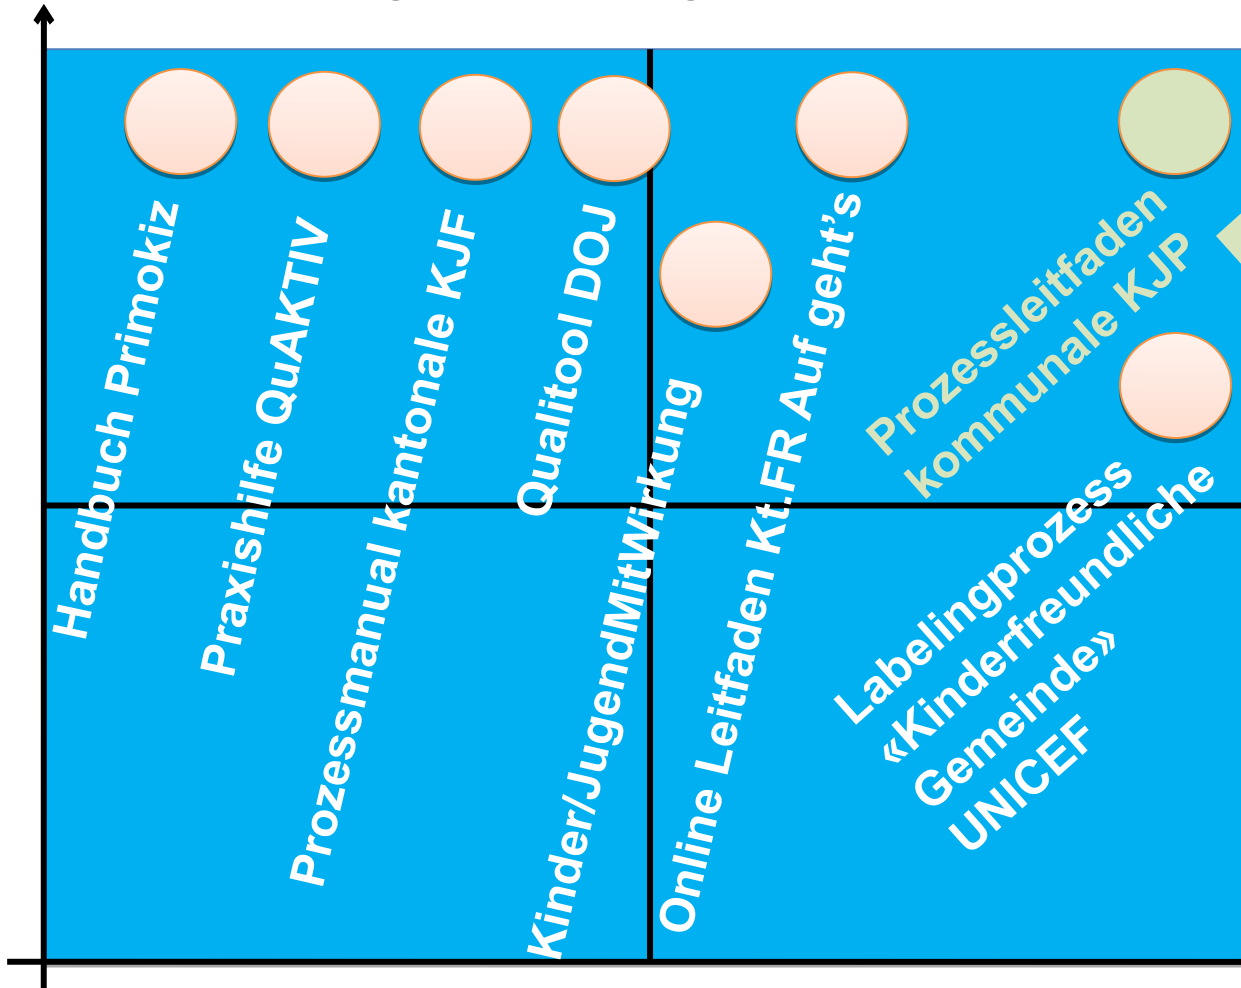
Handbuch Primokiz

Praxishilfe QuAKTIV

Prozessmanual kantonale KJF

Qualitool DOJ

Kinder/JugendMitWirkung

Online Leitfaden Kt.FR Auf geht's

Prozessleitfaden kommunale KJP

Labelingprozess «Kinderfreundliche Gemeinde» UNICEF